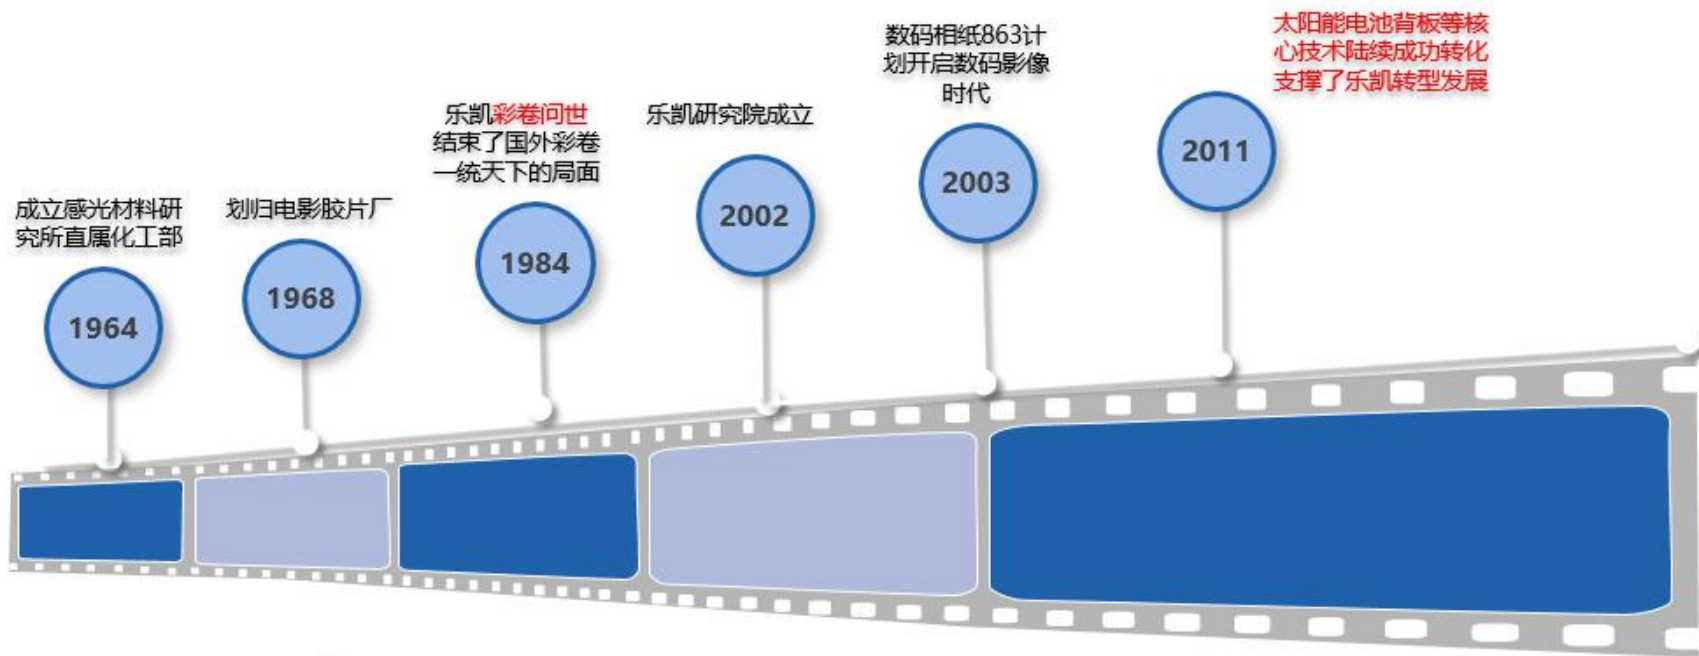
成立感光材料研究所直属化工部

1964

划归电影胶片厂

1968

乐凯彩卷问世结束了国外彩卷一统天下的局面

1984

乐凯研究院成立

2002

数码相纸863计划开启数码影像时代

2003

太阳能电池背板等核心技术陆续成功转化支撑了乐凯转型发展

2011